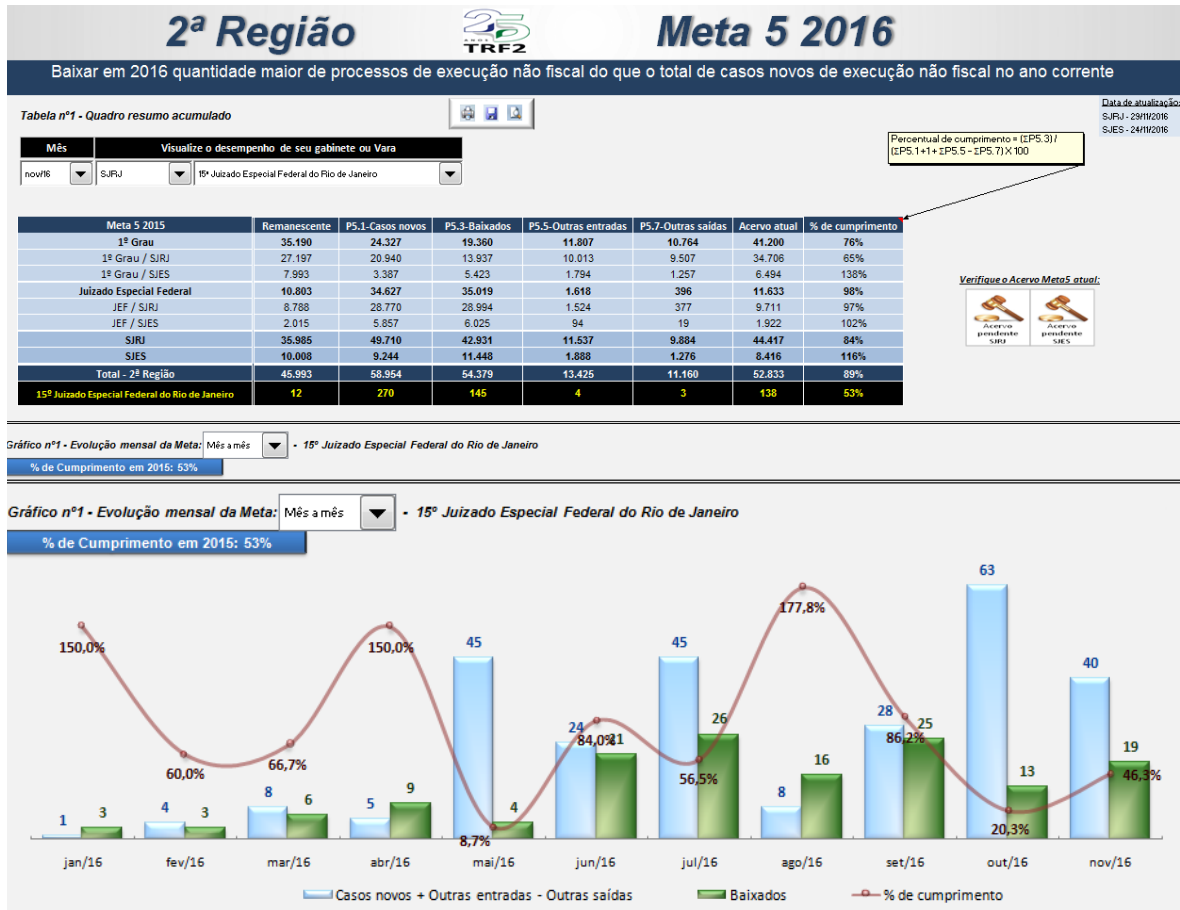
2ª Região

25 ANOS TRF2

Meta 5 2016

Baixar em 2016 quantidade maior de processos de execução não fiscal do que o total de casos novos de execução não fiscal no ano corrente

Tabela nº1 - Quadro resumo acumulado

Data de atualização:
SJRJ - 29/11/2016
SJES - 24/11/2016

Percentual de cumprimento = (ΣP5.3) / (ΣP5.1+1+ΣP5.5 - ΣP5.7) X 100

| Mês | Visualize o desempenho de seu gabinete ou Vara |
|---|---|
| nov/16 | SJRJ · 15º Juizado Especial Federal do Rio de Janeiro |

| Meta 5 2015 | Remanescente | P5.1-Casos novos | P5.3-Baixados | P5.5-Outras entradas | P5.7-Outras saídas | Acervo atual | % de cumprimento |
|---|---|---|---|---|---|---|---|
| 1º Grau | 35.190 | 24.327 | 19.360 | 11.807 | 10.764 | 41.200 | 76% |
| 1º Grau / SJRJ | 27.197 | 20.940 | 13.937 | 10.013 | 9.507 | 34.706 | 65% |
| 1º Grau / SJES | 7.993 | 3.387 | 5.423 | 1.794 | 1.257 | 6.494 | 138% |
| Juizado Especial Federal | 10.803 | 34.627 | 35.019 | 1.618 | 396 | 11.633 | 98% |
| JEF / SJRJ | 8.788 | 28.770 | 28.994 | 1.524 | 377 | 9.711 | 97% |
| JEF / SJES | 2.015 | 5.857 | 6.025 | 94 | 19 | 1.922 | 102% |
| SJRJ | 35.985 | 49.710 | 42.931 | 11.537 | 9.884 | 44.417 | 84% |
| SJES | 10.008 | 9.244 | 11.448 | 1.888 | 1.276 | 8.416 | 116% |
| Total - 2ª Região | 45.993 | 58.954 | 54.379 | 13.425 | 11.160 | 52.833 | 89% |
| 15º Juizado Especial Federal do Rio de Janeiro | 12 | 270 | 145 | 4 | 3 | 138 | 53% |

Verifique o Acervo Meta5 atual:
Acervo pendente SJRJ
Acervo pendente SJES

Gráfico nº1 - Evolução mensal da Meta: Mês a mês - 15º Juizado Especial Federal do Rio de Janeiro
% de Cumprimento em 2015: 53%

Gráfico nº1 - Evolução mensal da Meta: Mês a mês - 15º Juizado Especial Federal do Rio de Janeiro
% de Cumprimento em 2015: 53%

| | jan/16 | fev/16 | mar/16 | abr/16 | mai/16 | jun/16 | jul/16 | ago/16 | set/16 | out/16 | nov/16 |
|---|---|---|---|---|---|---|---|---|---|---|---|
| Casos novos + Outras entradas - Outras saídas | 1 | 4 | 8 | 5 | 45 | 24 | 45 | 8 | 28 | 63 | 40 |
| Baixados | 3 | 3 | 6 | 9 | 4 | 21 | 26 | 16 | 25 | 13 | 19 |
| % de cumprimento | 150,0% | 60,0% | 66,7% | 150,0% | 8,7% | 84,0% | 56,5% | 177,8% | 86,2% | 20,3% | 46,3% |